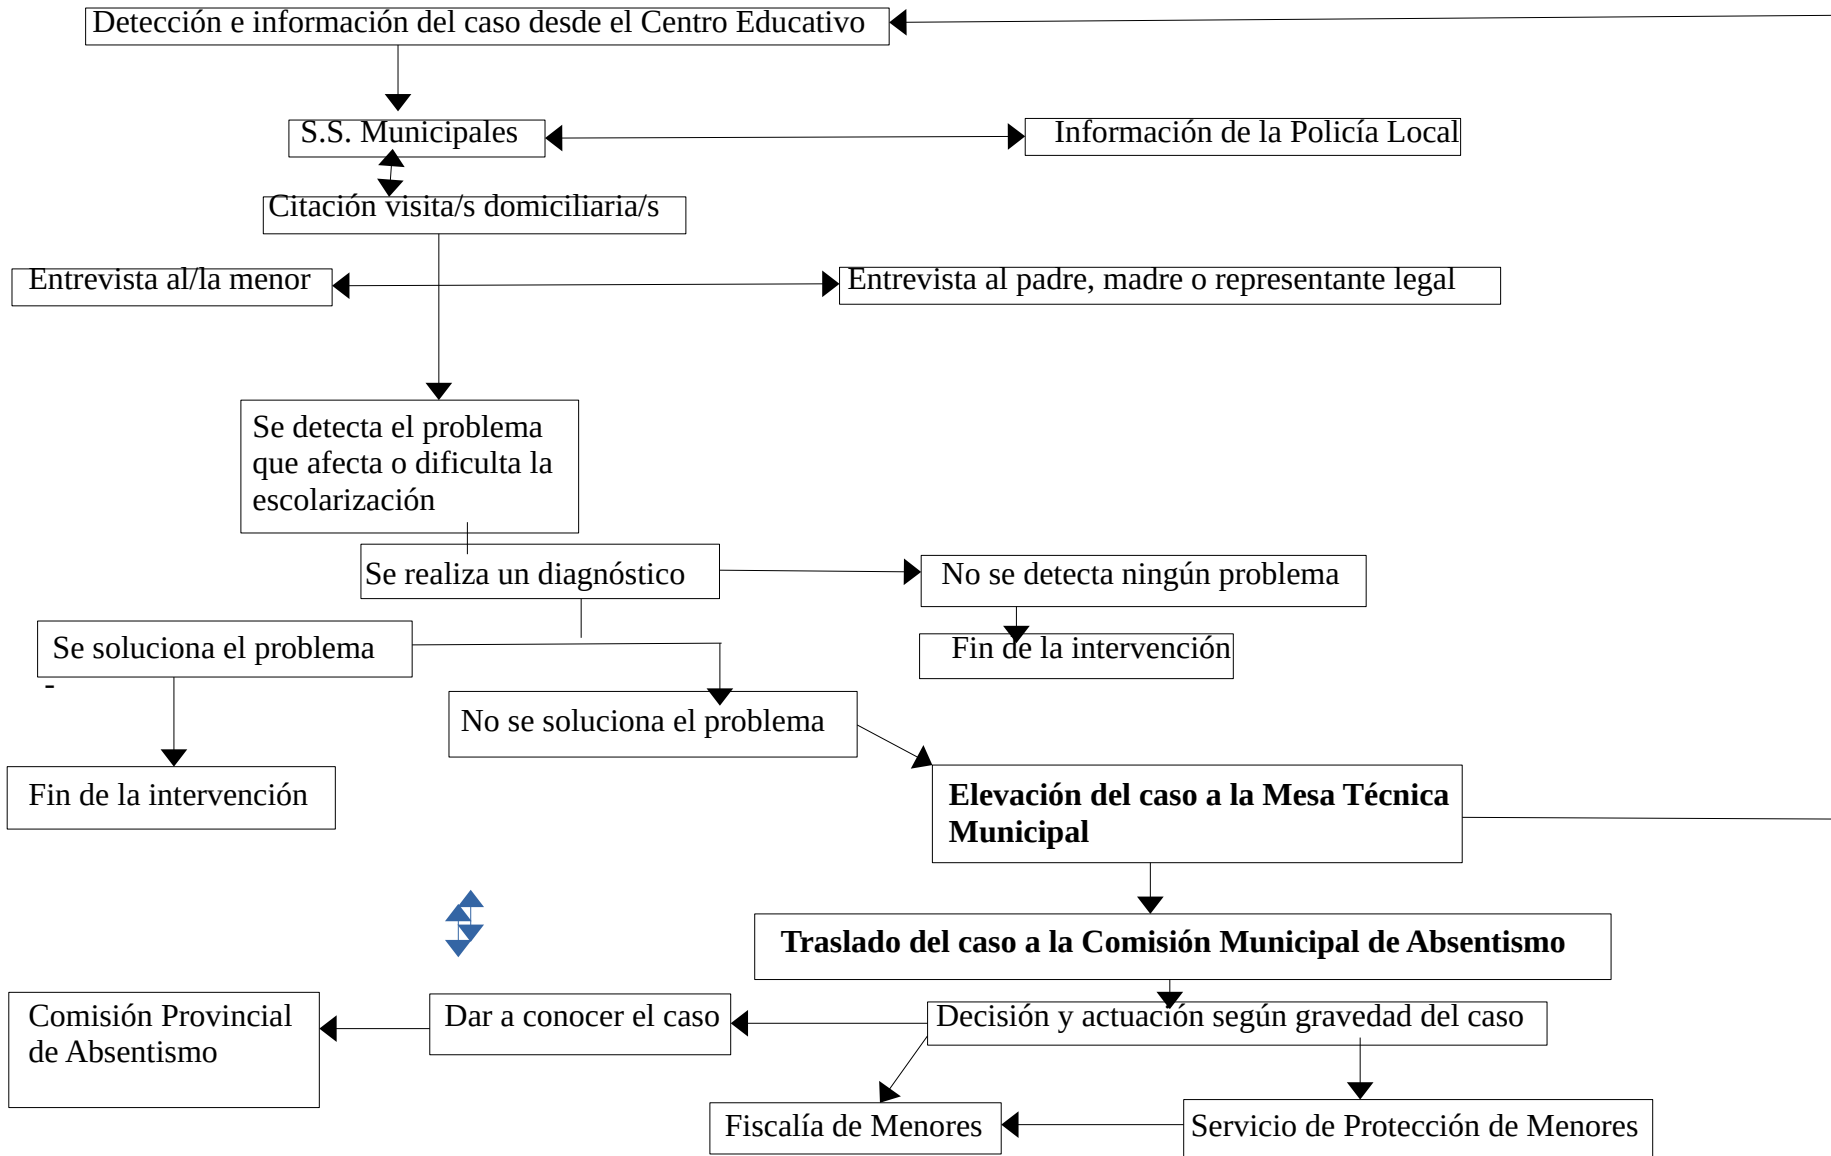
Detección e información del caso desde el Centro Educativo

S.S. Municipales

Información de la Policía Local

Citación visita/s domiciliaria/s

Entrevista al/la menor

Entrevista al padre, madre o representante legal

Se detecta el problema que afecta o dificulta la escolarización

Se realiza un diagnóstico

No se detecta ningún problema

Fin de la intervención

Se soluciona el problema

-

No se soluciona el problema

Fin de la intervención

**Elevación del caso a la Mesa Técnica Municipal**

**Traslado del caso a la Comisión Municipal de Absentismo**

Comisión Provincial de Absentismo

Dar a conocer el caso

Decisión y actuación según gravedad del caso

Fiscalía de Menores

Servicio de Protección de Menores